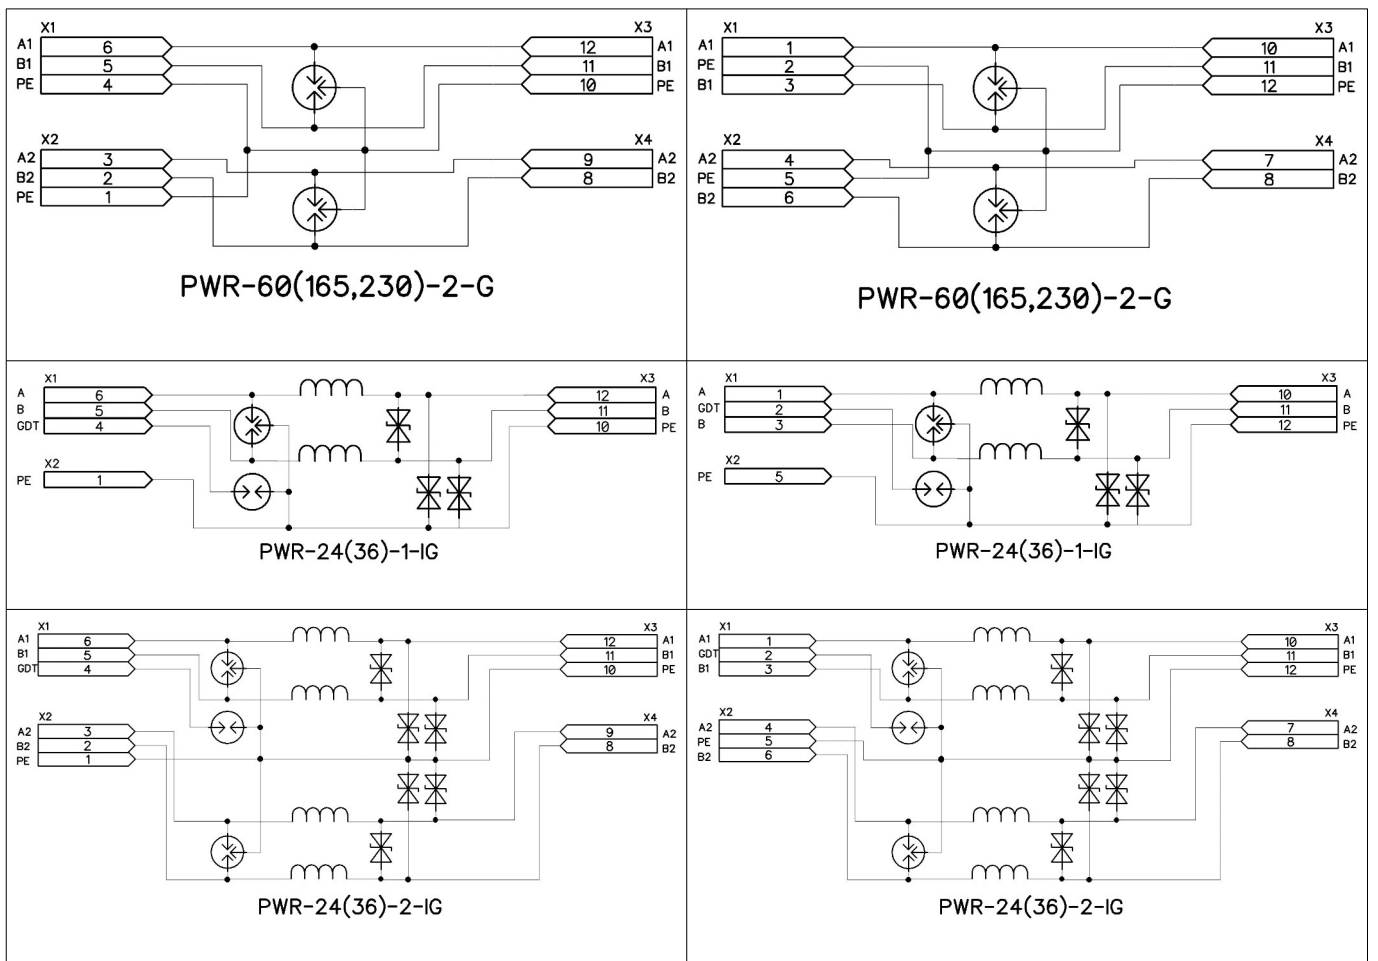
X1
A1 6
B1 5
PE 4
X3
12 A1
11 B1
10 PE
X2
A2 3
B2 2
PE 1
X4
9 A2
8 B2
PWR-60(165,230)-2-G

X1
A1 1
PE 2
B1 3
X3
10 A1
11 B1
12 PE
X2
A2 4
PE 5
B2 6
X4
7 A2
8 B2
PWR-60(165,230)-2-G

X1
A 6
B 5
GDT 4
X3
12 A
11 B
10 PE
X2
PE 1
PWR-24(36)-1-IG

X1
A 1
GDT 2
B 3
X3
10 A
11 B
12 PE
X2
PE 5
PWR-24(36)-1-IG

X1
A1 6
B1 5
GDT 4
X3
12 A1
11 B1
10 PE
X2
A2 3
B2 2
PE 1
X4
9 A2
8 B2
PWR-24(36)-2-IG

X1
A1 1
GDT 2
B1 3
X3
10 A1
11 B1
12 PE
X2
A2 4
PE 5
B2 6
X4
7 A2
8 B2
PWR-24(36)-2-IG